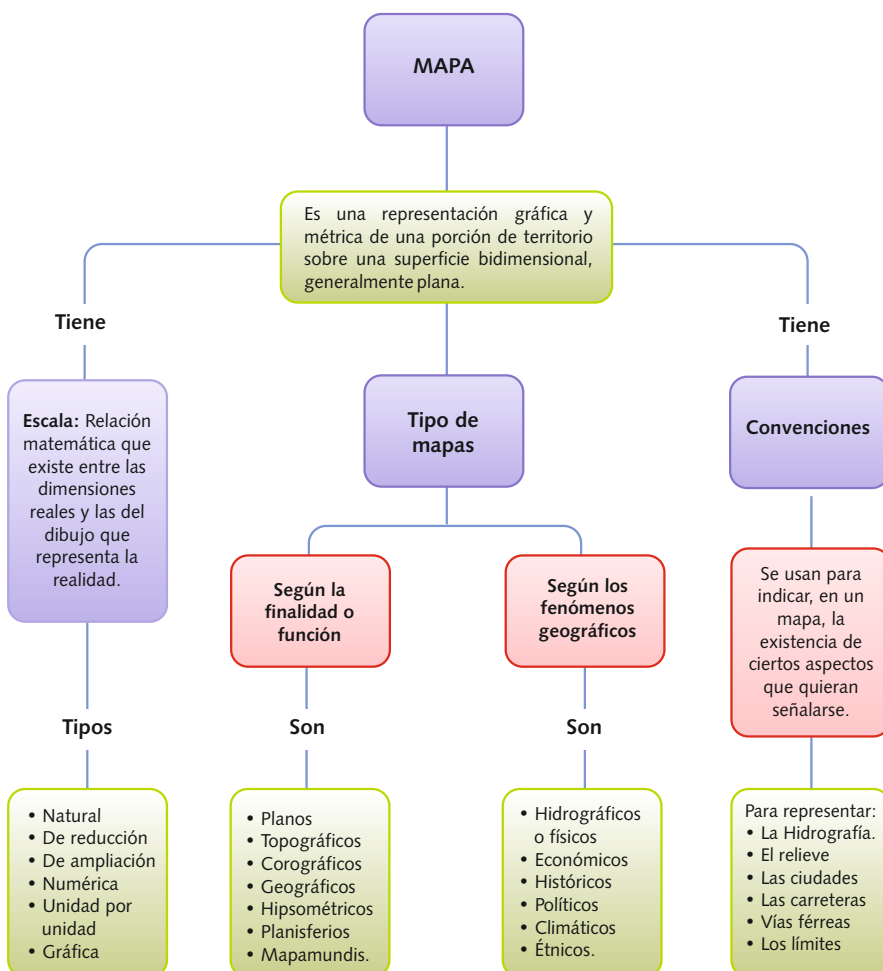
MAPA

Es una representación gráfica y métrica de una porción de territorio sobre una superficie bidimensional, generalmente plana.

Tiene

Tiene

Escala: Relación matemática que existe entre las dimensiones reales y las del dibujo que representa la realidad.

Tipo de mapas

Convenciones

Según la finalidad o función

Según los fenómenos geográficos

Se usan para indicar, en un mapa, la existencia de ciertos aspectos que quieran señalarse.

Tipos

Son

Son

• Natural
• De reducción
• De ampliación
• Numérica
• Unidad por unidad
• Gráfica

• Planos
• Topográficos
• Corográficos
• Geográficos
• Hipsométricos
• Planisferios
• Mapamundis.

• Hidrográficos o físicos
• Económicos
• Históricos
• Políticos
• Climáticos
• Étnicos.

Para representar:
• La Hidrografía.
• El relieve
• Las ciudades
• Las carreteras
• Vías férreas
• Los límites